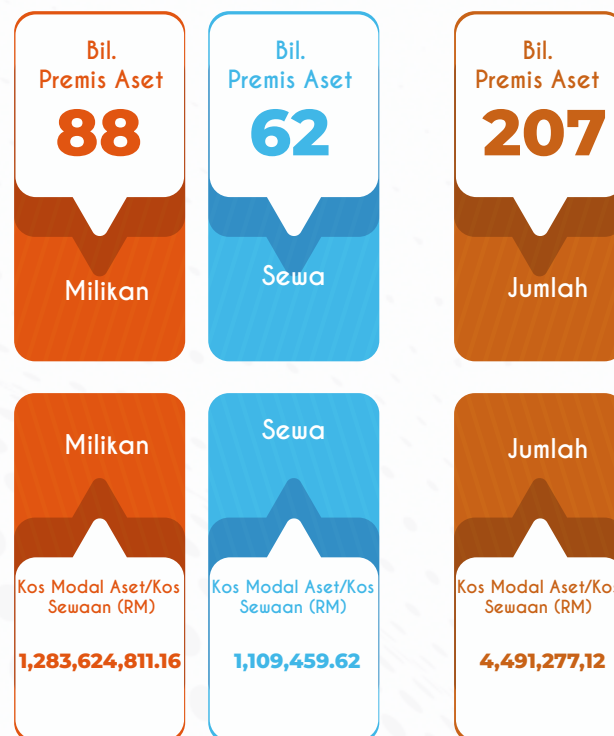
Bil.
Premis Aset
88

Milikan

Bil.
Premis Aset
62

Sewa

Bil.
Premis Aset
207

Jumlah

Milikan

Kos Modal Aset/Kos Sewaan (RM)

1,283,624,811.16

Sewa

Kos Modal Aset/Kos Sewaan (RM)

1,109,459.62

Jumlah

Kos Modal Aset/Ko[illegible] Sewaan (RM)

4,491,277,12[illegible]